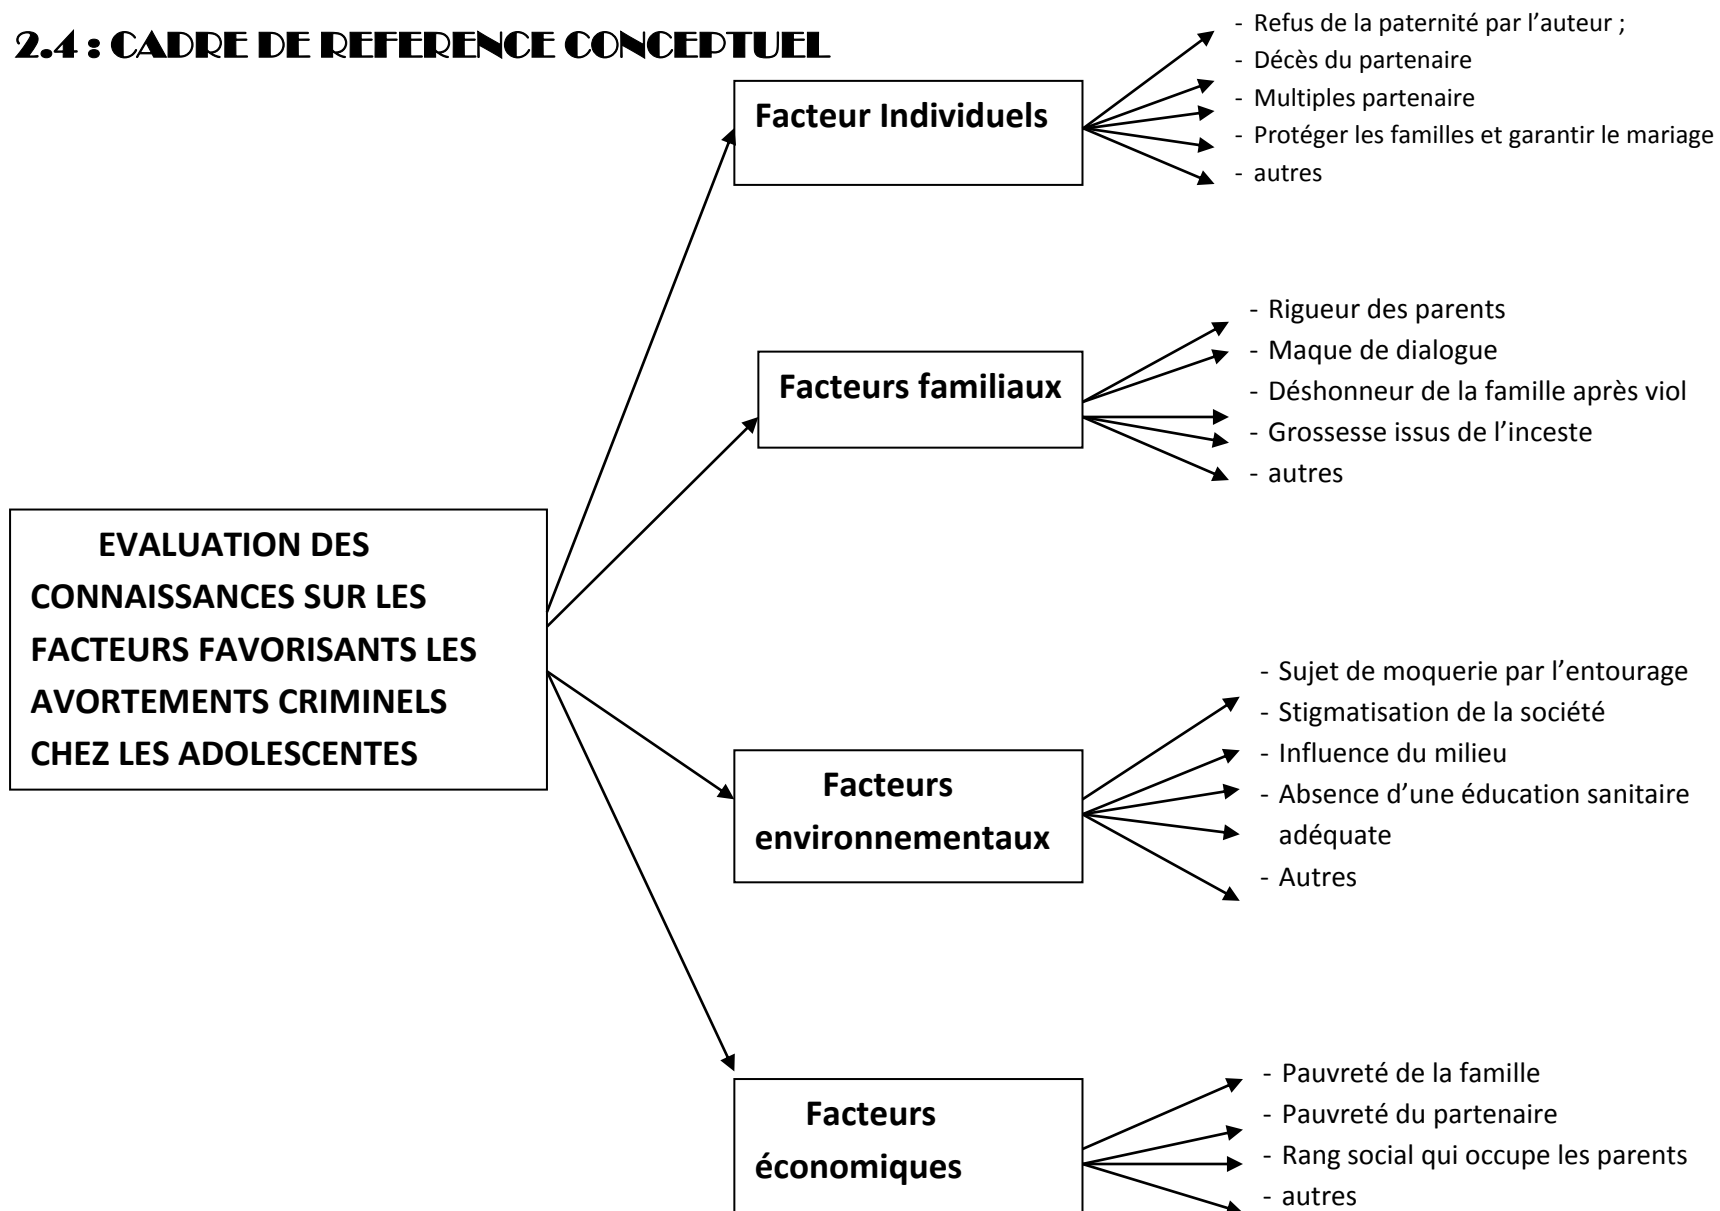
2.4 : CADRE DE REFERENCE CONCEPTUEL

EVALUATION DES CONNAISSANCES SUR LES FACTEURS FAVORISANTS LES AVORTEMENTS CRIMINELS CHEZ LES ADOLESCENTES

Facteur Individuels

- Refus de la paternité par l'auteur ;
- Décès du partenaire
- Multiples partenaire
- Protéger les familles et garantir le mariage
- autres

Facteurs familiaux

- Rigueur des parents
- Maque de dialogue
- Déshonneur de la famille après viol
- Grossesse issus de l'inceste
- autres

Facteurs environnementaux

- Sujet de moquerie par l'entourage
- Stigmatisation de la société
- Influence du milieu
- Absence d'une éducation sanitaire adéquate
- Autres

Facteurs économiques

- Pauvreté de la famille
- Pauvreté du partenaire
- Rang social qui occupe les parents
- autres